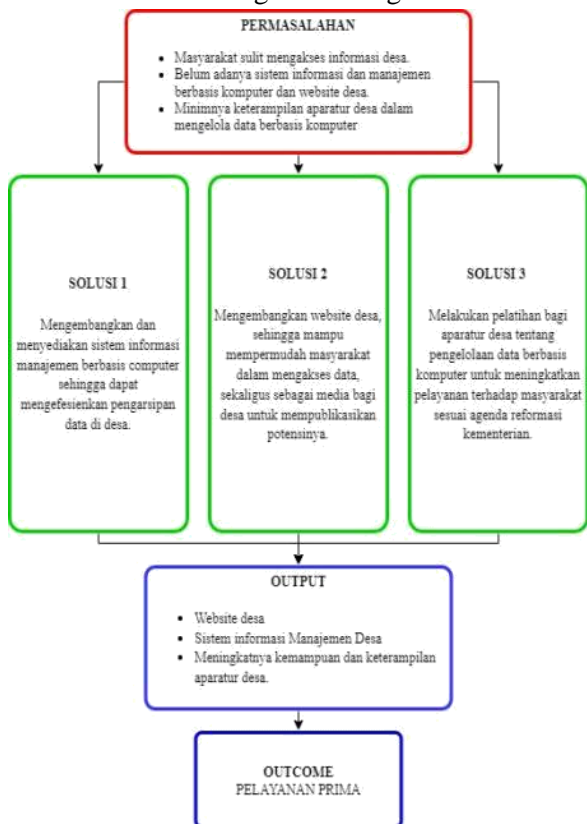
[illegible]

PERMASALAHAN

- Masyarakat sulit mengakses informasi desa.
- Belum adanya sistem informasi dan manajemen berbasis komputer dan website desa.
- Minimnya keterampilan aparatur desa dalam mengelola data berbasis komputer

SOLUSI 1

Mengembangkan dan menyediakan sistem informasi manajemen berbasis computer sehingga dapat mengefesienkan pengarsipan data di desa.

SOLUSI 2

Mengembangkan website desa, sehingga mampu mempermudah masyarakat dalam mengakses data, sekaligus sebagai media bagi desa untuk mempublikasikan potensinya.

SOLUSI 3

Melakukan pelatihan bagi aparatur desa tentang pengelolaan data berbasis komputer untuk meningkatkan pelayanan terhadap masyarakat sesuai agenda reformasi kementerian.

OUTPUT

- Website desa
- Sistem informasi Manajemen Desa
- Meningkatnya kemampuan dan keterampilan aparatur desa.

OUTCOME
PELAYANAN PRIMA